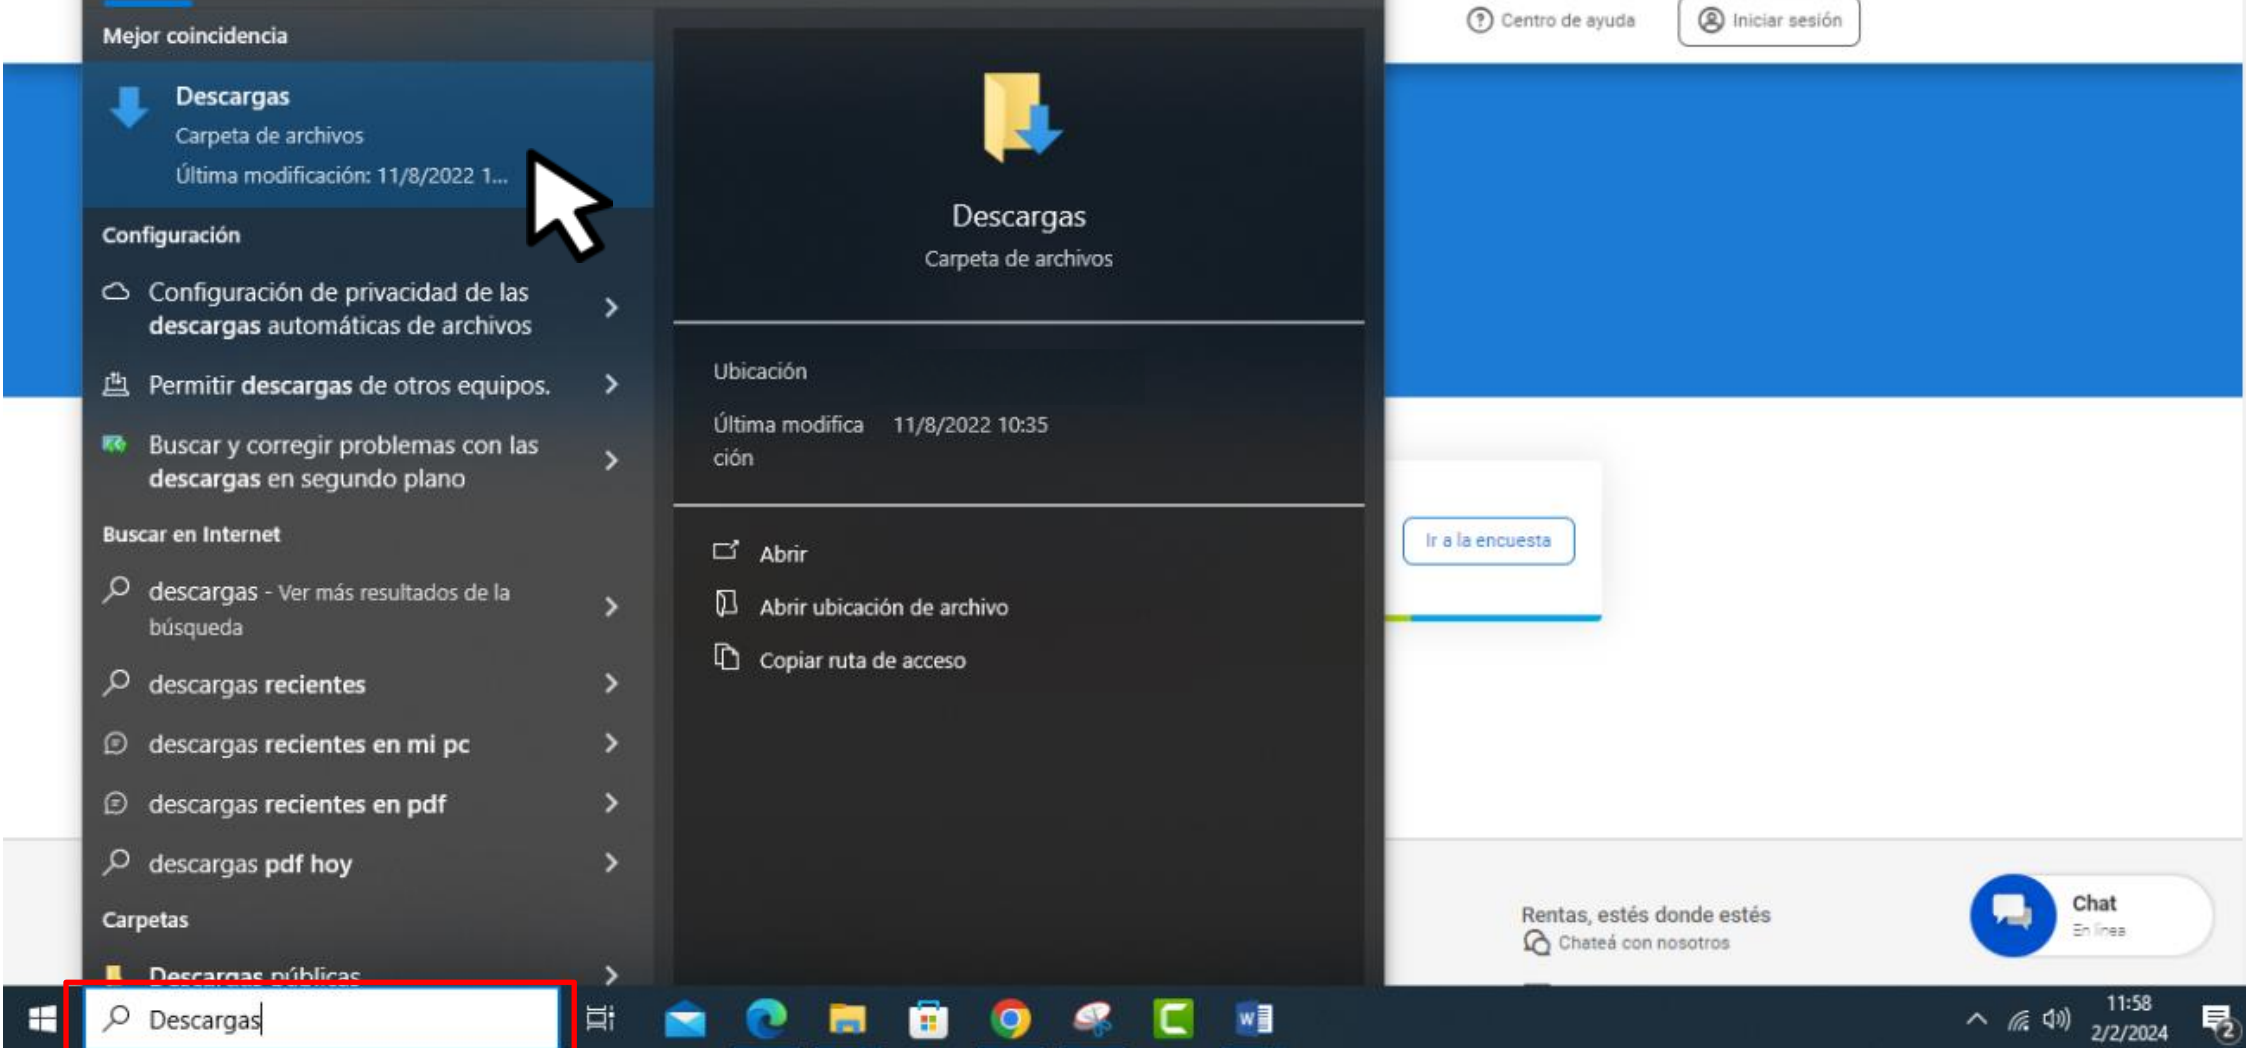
Mejor coincidencia

Descargas
Carpeta de archivos
Última modificación: 11/8/2022 1...

Configuración

Configuración de privacidad de las descargas automáticas de archivos

Permitir descargas de otros equipos.

Buscar y corregir problemas con las descargas en segundo plano

Buscar en Internet

descargas - Ver más resultados de la búsqueda

descargas recientes

descargas recientes en mi pc

descargas recientes en pdf

descargas pdf hoy

Carpetas

Descargas públicas

Descargas
Carpeta de archivos

Ubicación

Última modificación 11/8/2022 10:35

Abrir

Abrir ubicación de archivo

Copiar ruta de acceso

Centro de ayuda

Iniciar sesión

Ir a la encuesta

Rentas, estés donde estés
Chateá con nosotros

Chat
En línea

Descargas

11:58
2/2/2024